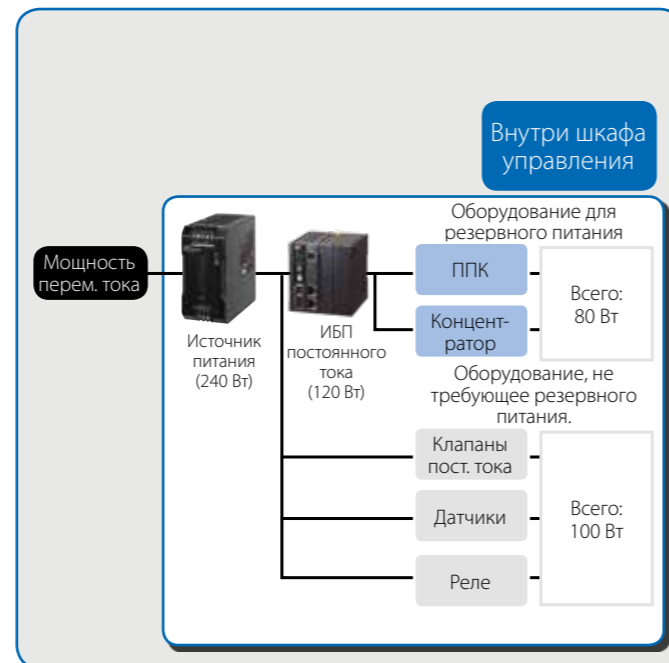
Внутри шкафа управления

Мощность перем. тока

Источник питания (240 Вт)

ИБП постоянного тока (120 Вт)

Оборудование для резервного питания

ППК

Концентратор

Всего: 80 Вт

Оборудование, не требующее резервного питания.

Клапаны пост. тока

Датчики

Реле

Всего: 100 Вт